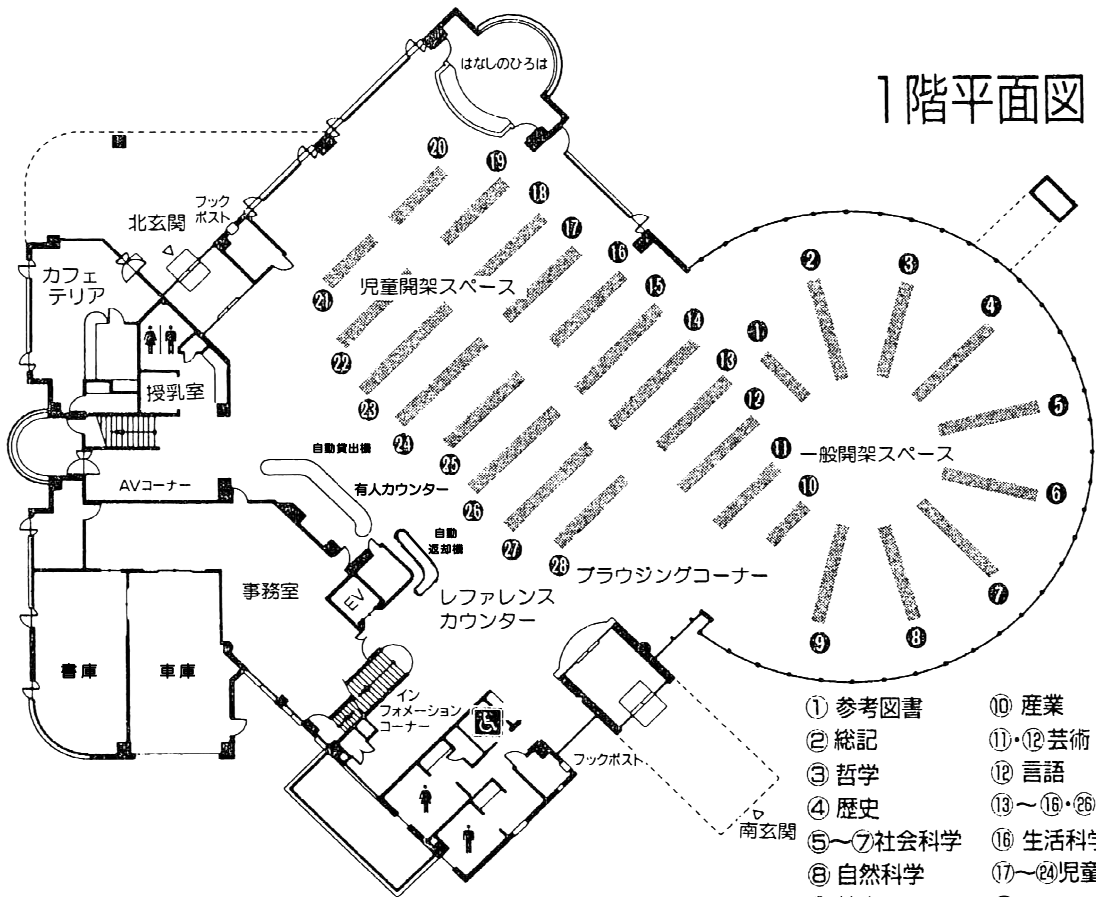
1階平面図

はなしのひろば

⑳ ⑲ ⑱ ⑰ ⑯ ⑮ ⑭ ⑬ ⑫ ⑪ ⑩ ① ② ③ ④ ⑤ ⑥ ⑦ ⑧ ⑨ ㉑ ㉒ ㉓ ㉔ ㉕ ㉖ ㉗ ㉘

ブックポスト

北玄関

カフェテリア

授乳室

児童開架スペース

一般開架スペース

自動貸出機

有人カウンター

AVコーナー

自動返却機

ブラウジングコーナー

事務室

EV

レファレンスカウンター

書庫

車庫

インフォメーションコーナー

ブックポスト

南玄関

① 参考図書
② 総記
③ 哲学
④ 歴史
⑤〜⑦社会科学
⑧ 自然科学

⑩ 産業
⑪・⑫芸術
⑫ 言語
⑬〜⑯・㉖ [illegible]
⑯ 生活科学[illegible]
⑰〜㉔児童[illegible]